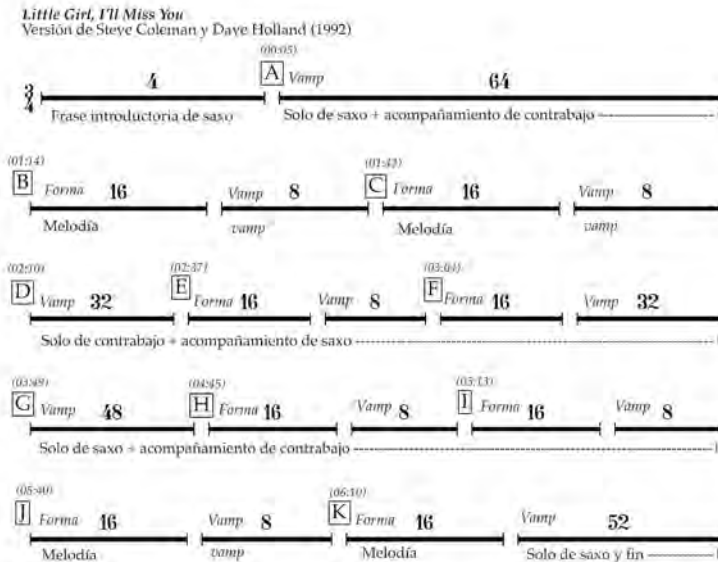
*Little Girl, I'll Miss You*
Versión de Steve Coleman y Dave Holland (1992)

$\frac{3}{4}$ 4
Frase introductoria de saxo

(00:05) A *Vamp* 64
Solo de saxo + acompañamiento de contrabajo

(01:14) B *Forma* 16
Melodía

*Vamp* 8
*vamp*

(01:42) C *Forma* 16
Melodía

*Vamp* 8
*vamp*

(02:10) D *Vamp* 32
Solo de contrabajo + acompañamiento de saxo

(02:37) E *Forma* 16

*Vamp* 8

(03:04) F *Forma* 16

*Vamp* 32

(03:49) G *Vamp* 48
Solo de saxo + acompañamiento de contrabajo

(04:45) H *Forma* 16

*Vamp* 8

(05:13) I *Forma* 16

*Vamp* 8

(05:40) J *Forma* 16
Melodía

*Vamp* 8
*vamp*

(06:10) K *Forma* 16
Melodía

*Vamp* 52
Solo de saxo y fin